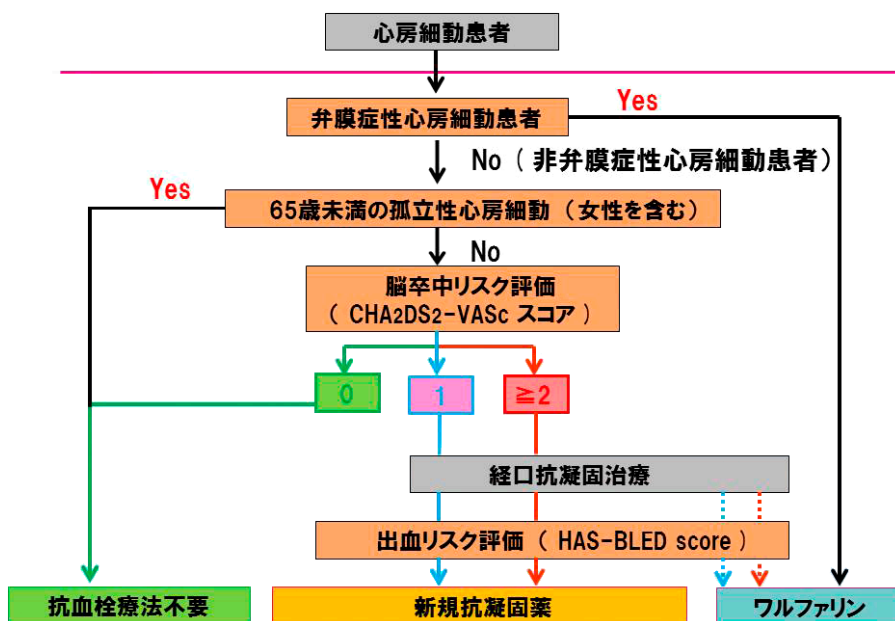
心房細動患者

弁膜症性心房細動患者

Yes

No（非弁膜症性心房細動患者）

Yes

65歳未満の孤立性心房細動（女性を含む）

No

脳卒中リスク評価
（$CHA_2DS_2$-VASc スコア）

0

1

≧2

経口抗凝固治療

出血リスク評価（HAS-BLED score）

抗血栓療法不要

新規抗凝固薬

ワルファリン